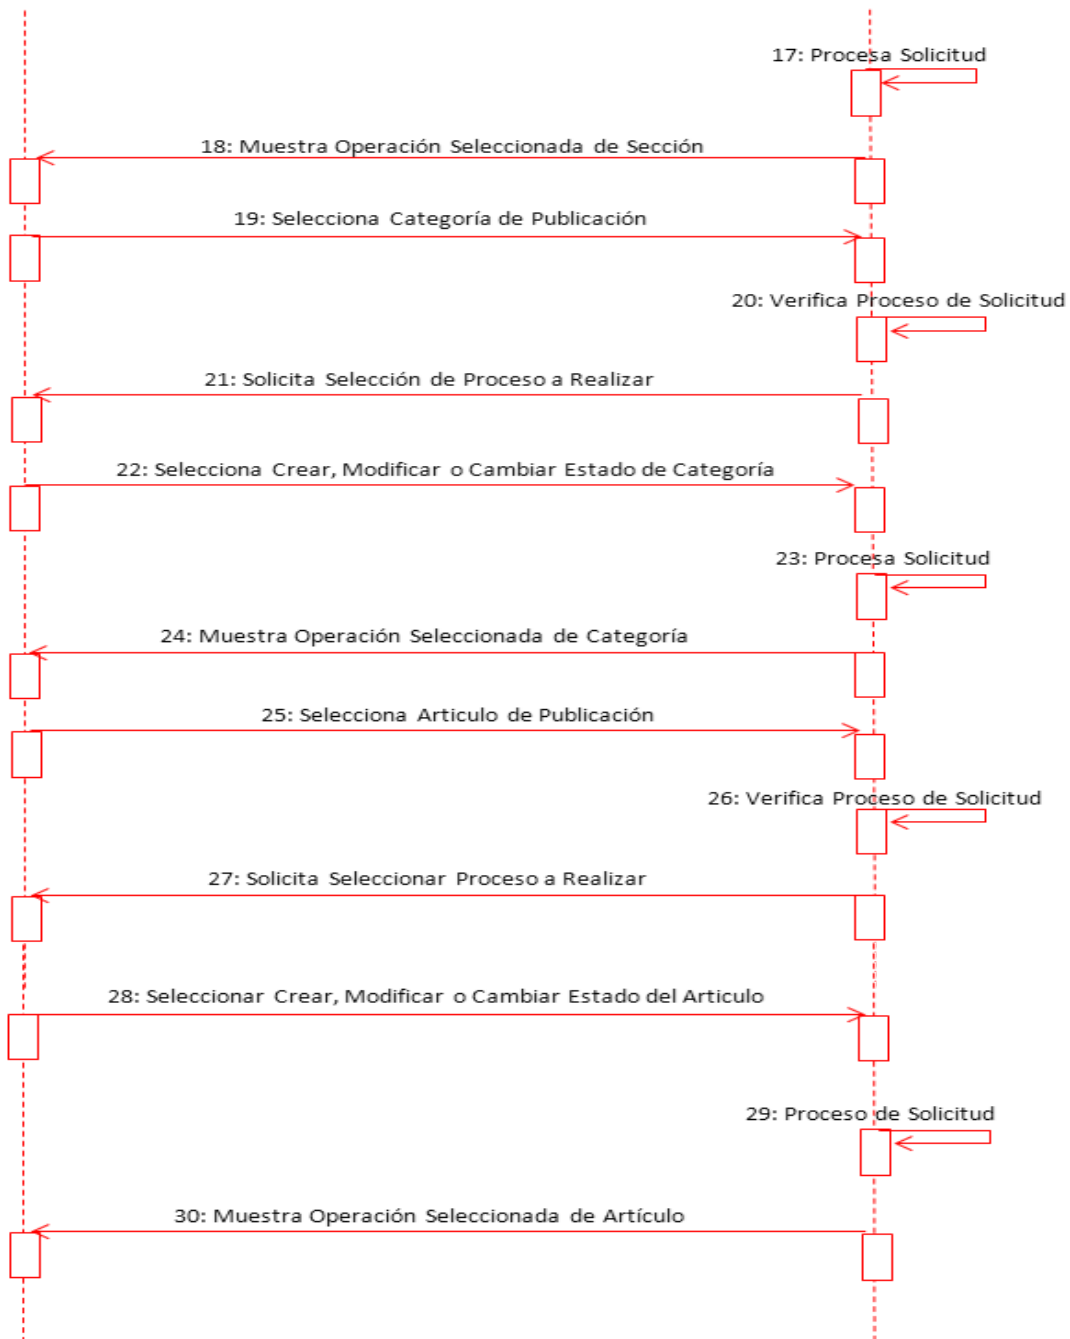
17: Procesa Solicitud

18: Muestra Operación Seleccionada de Sección

19: Selecciona Categoría de Publicación

20: Verifica Proceso de Solicitud

21: Solicita Selección de Proceso a Realizar

22: Selecciona Crear, Modificar o Cambiar Estado de Categoría

23: Procesa Solicitud

24: Muestra Operación Seleccionada de Categoría

25: Selecciona Articulo de Publicación

26: Verifica Proceso de Solicitud

27: Solicita Seleccionar Proceso a Realizar

28: Seleccionar Crear, Modificar o Cambiar Estado del Articulo

29: Proceso de Solicitud

30: Muestra Operación Seleccionada de Artículo